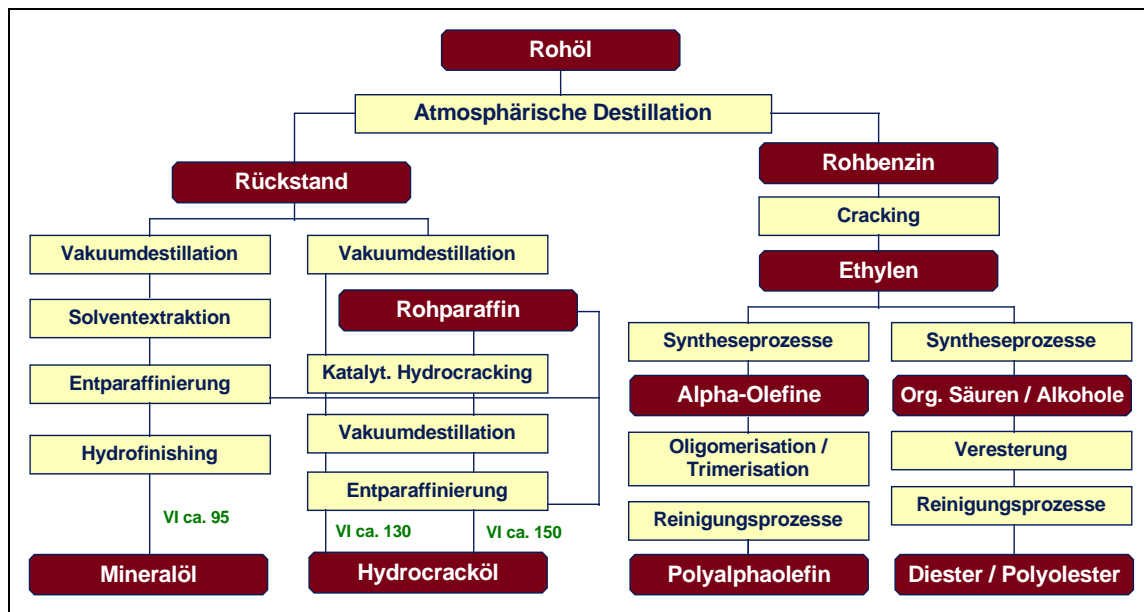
Rohöl

Atmosphärische Destillation

Rückstand

Rohbenzin

Cracking

Ethylen

Vakuumdestillation

Vakuumdestillation

Rohparaffin

Solventextraktion

Entparaffinierung

Katalyt. Hydrocracking

Hydrofinishing

Vakuumdestillation

Entparaffinierung

VI ca. 95

VI ca. 130

VI ca. 150

Mineralöl

Hydrocracköl

Syntheseprozesse

Alpha-Olefine

Oligomerisation / Trimerisation

Reinigungsprozesse

Polyalphaolefin

Syntheseprozesse

Org. Säuren / Alkohole

Veresterung

Reinigungsprozesse

Diester / Polyolester